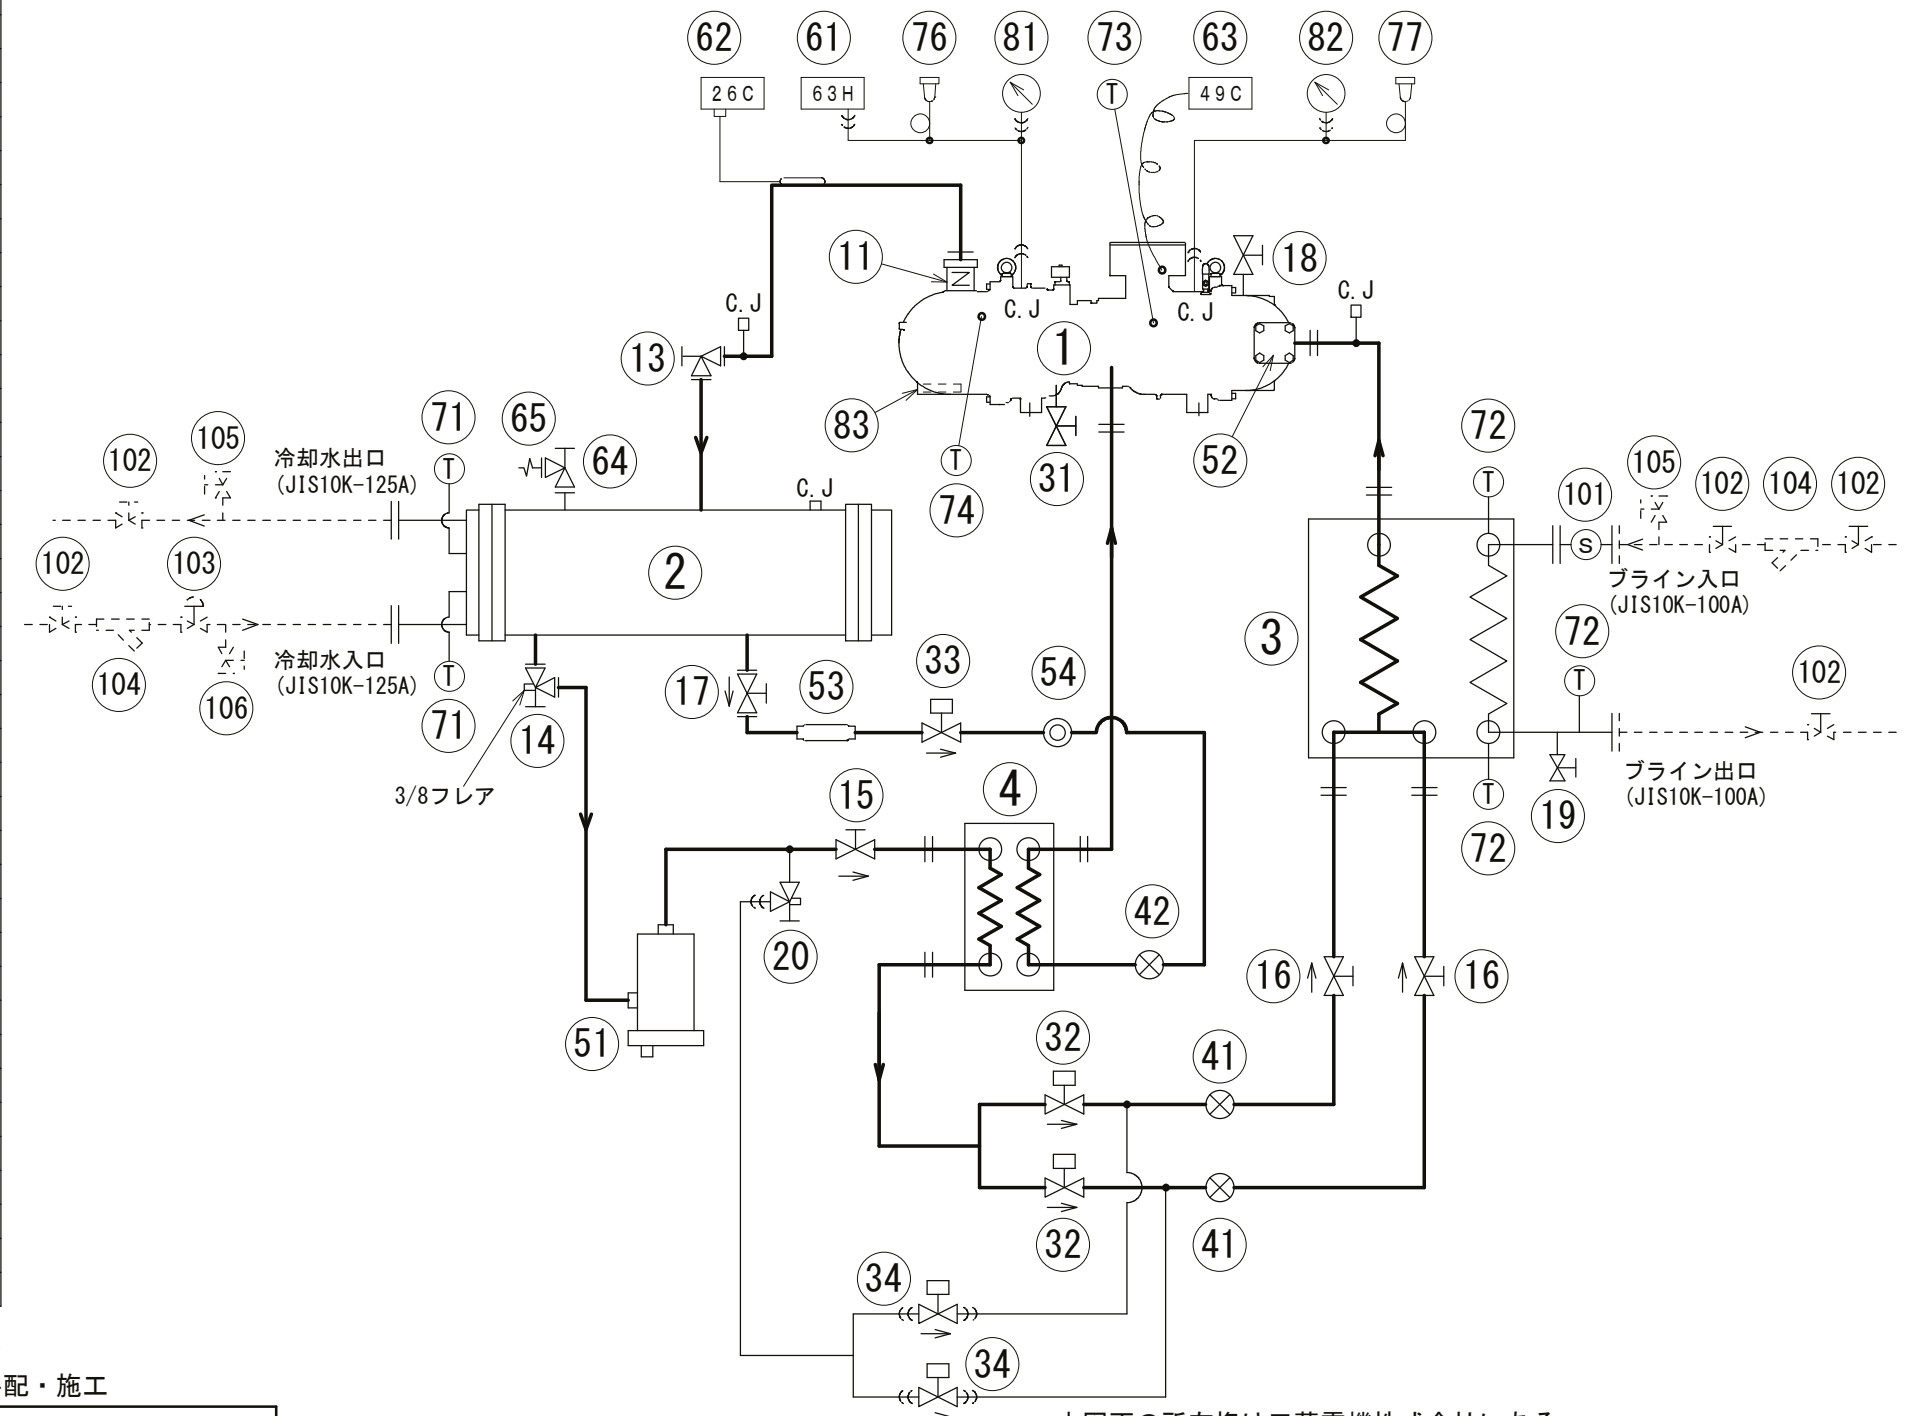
62 61 76 81 73 63 82 77

26C 63H T 49C

11 18

C.J C.J C.J C.J

13 1

83 52

71 65 72

105 31

102 冷却水出口 (JIS10K-125A) 64 T 74 105 101 102 104 102

C.J

T

2 S

ブライン入口 (JIS10K-100A)

102 103 3

72

冷却水入口 (JIS10K-125A) 33 54 T 102

104 106 T 53

17

71 14

3/8フレア 15 4 ブライン出口 (JIS10K-100A)

T 19

72

42

20

16 16

51

32

41

32 41

34

34

配・施工

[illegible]